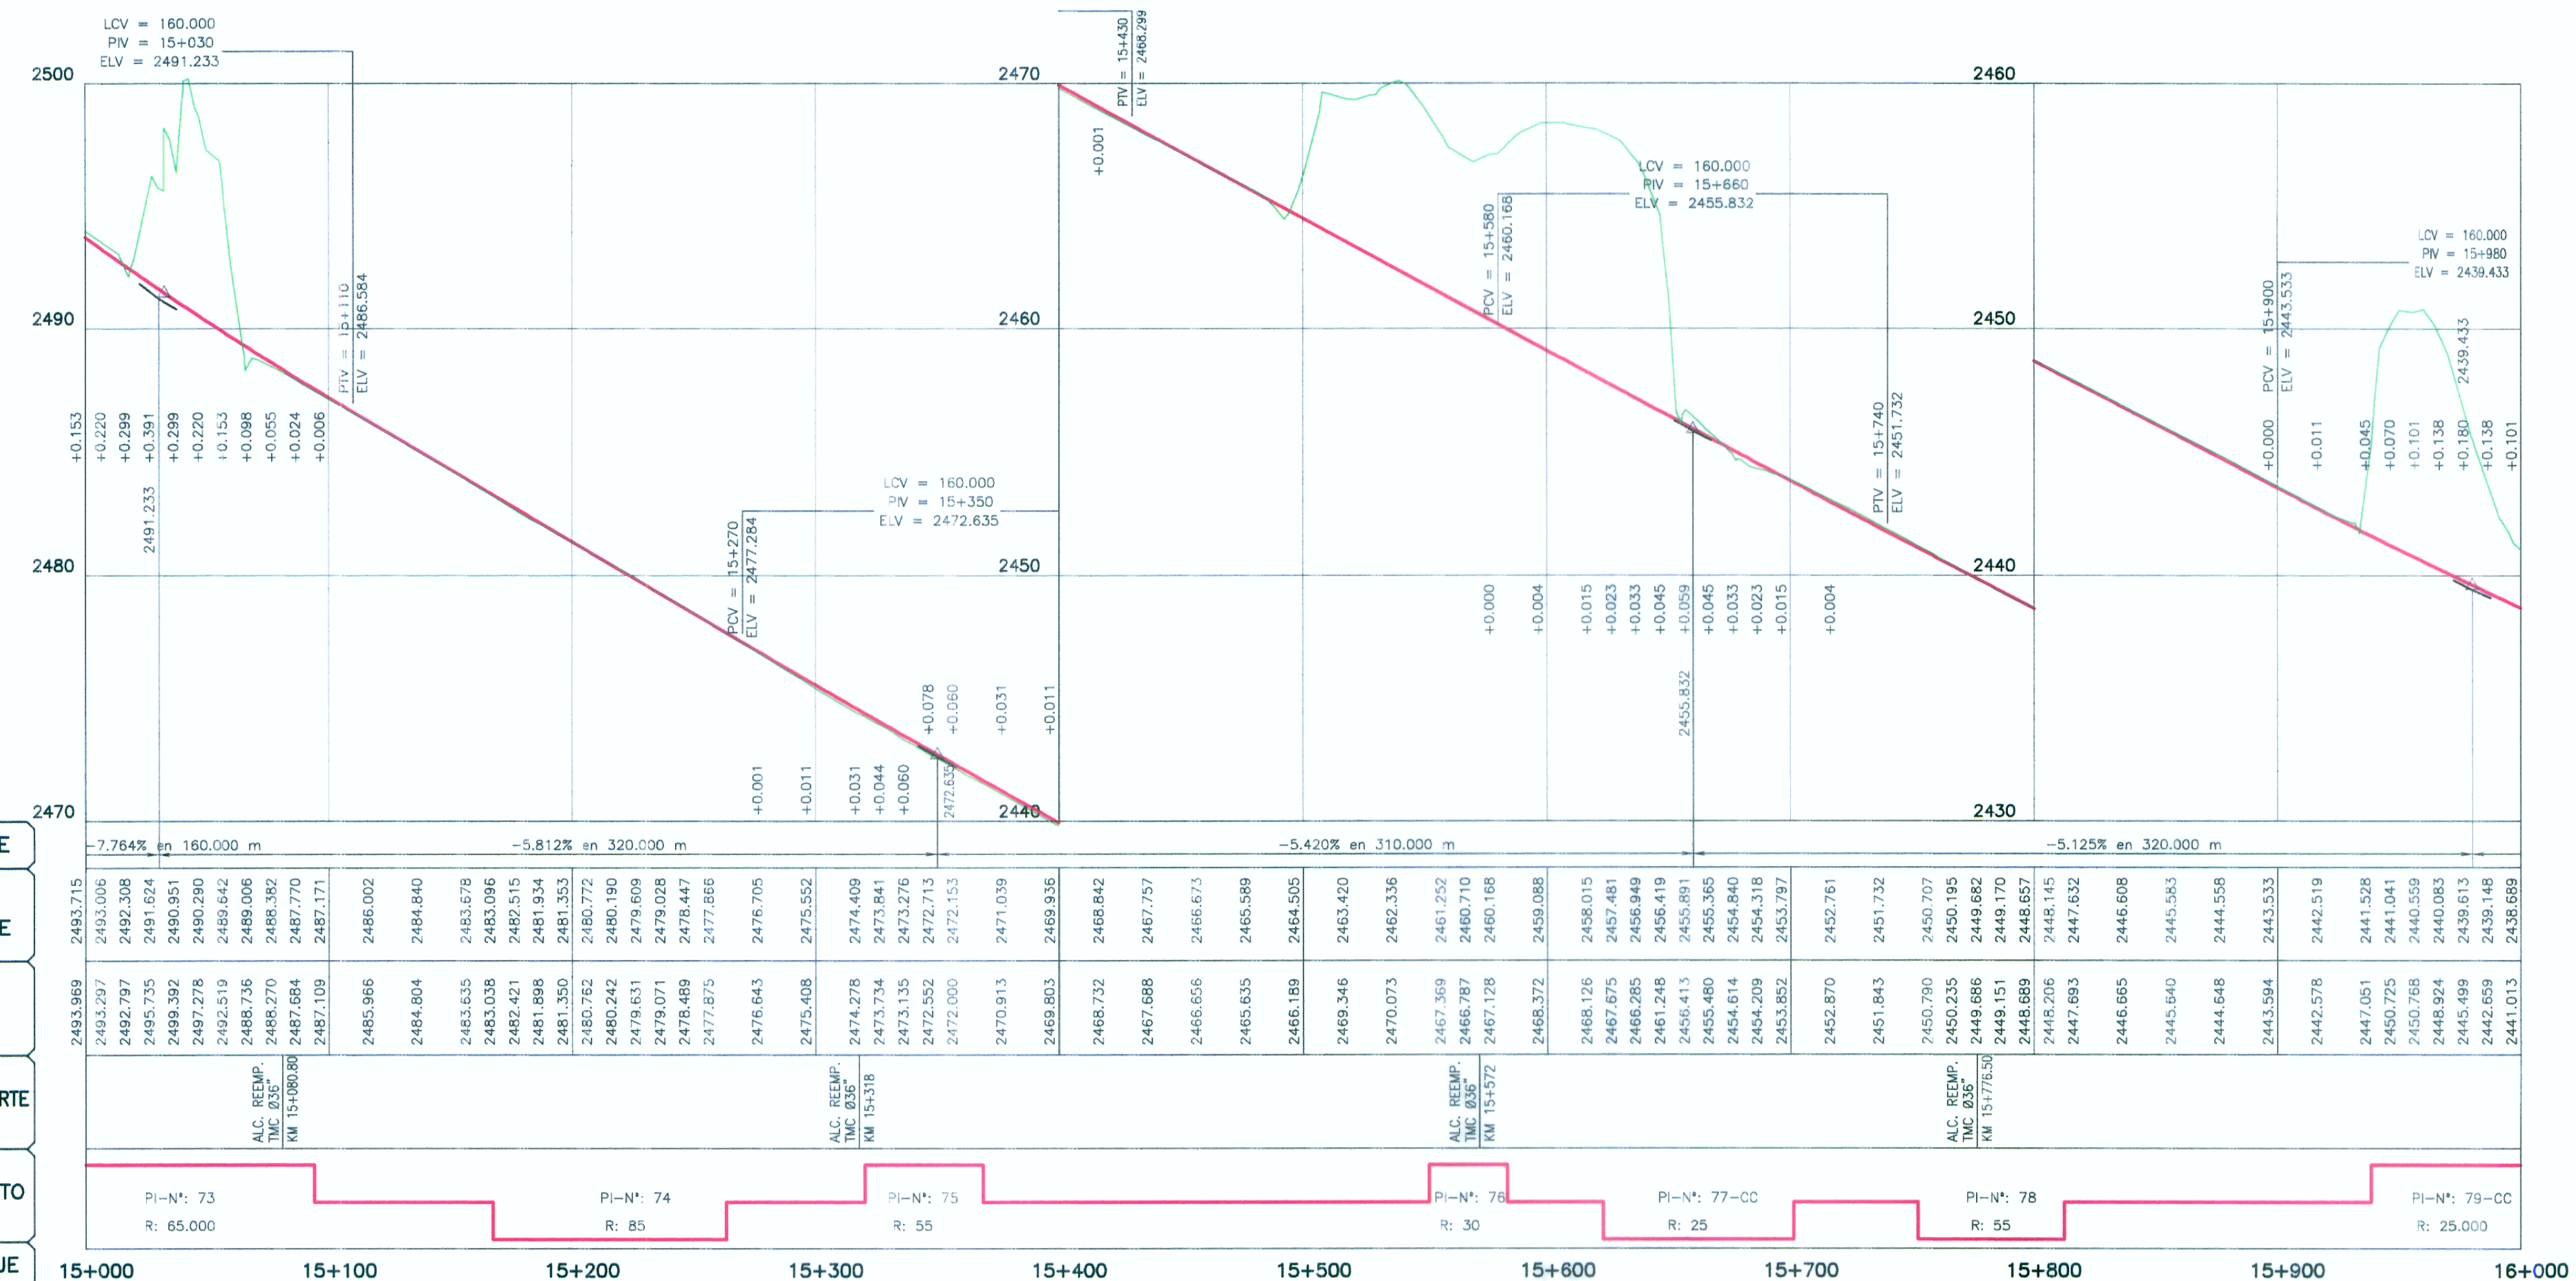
LCV = 160.000
PIV = 15+030
ELV = 2491.233

2500
2490
2480
2470

PTV = 15+110
ELV = 2486.584

+0.153 +0.220 +0.299 +0.391 +0.299 +0.220 +0.153 +0.098 +0.055 +0.024 +0.006

2491.233

LCV = 160.000
PIV = 15+350
ELV = 2472.635

PCV = 15+270
ELV = 2477.284

+0.001 +0.011 +0.031 +0.044 +0.060 +0.078 +0.060 +0.031 +0.011

2472.635

2470
2460
2450
2440

PTV = 15+430
ELV = 2468.299

+0.001

LCV = 160.000
PIV = 15+660
ELV = 2455.832

PCV = 15+580
ELV = 2460.168

PTV = 15+740
ELV = 2451.732

+0.000 +0.004 +0.015 +0.023 +0.033 +0.045 +0.059 +0.045 +0.033 +0.023 +0.015 +0.004

2455.832

2460
2450
2440
2430

LCV = 160.000
PIV = 15+980
ELV = 2439.433

PCV = 15+900
ELV = 2443.533

+0.000 +0.011 +0.045 +0.070 +0.101 +0.138 +0.180 +0.138 +0.101

2439.433

E
E
RTE
TO
JE

-7.764% en 160.000 m
-5.812% en 320.000 m
-5.420% en 310.000 m
-5.125% en 320.000 m

2493.715 2493.006 2492.308 2491.624 2490.951 2490.290 2489.642 2489.006 2488.382 2487.770 2487.171 2486.002 2484.840 2483.678 2483.096 2482.515 2481.934 2481.353 2480.772 2480.190 2479.609 2479.028 2478.447 2477.866 2476.705 2475.552 2474.409 2473.841 2473.276 2472.713 2472.153 2471.039 2469.936 2468.842 2467.757 2466.673 2465.589 2464.505 2463.420 2462.336 2461.252 2460.710 2460.168 2459.088 2458.015 2457.481 2456.949 2456.419 2455.891 2455.365 2454.840 2454.318 2453.797 2452.761 2451.732 2450.707 2450.195 2449.682 2449.170 2448.657 2448.145 2447.632 2446.608 2445.583 2444.558 2443.533 2442.519 2441.528 2441.041 2440.559 2440.083 2439.613 2439.148 2438.689

2493.969 2493.297 2492.797 2495.735 2499.392 2497.278 2492.519 2488.736 2488.270 2487.684 2487.109 2485.966 2484.804 2483.635 2483.038 2482.421 2481.898 2481.350 2480.762 2480.242 2479.631 2479.071 2478.489 2477.875 2476.643 2475.408 2474.278 2473.734 2473.135 2472.552 2472.000 2470.913 2469.803 2468.732 2467.688 2466.656 2465.635 2466.189 2469.346 2470.073 2467.369 2466.787 2467.128 2468.372 2468.126 2467.675 2466.285 2461.248 2456.413 2455.480 2454.614 2454.209 2453.852 2452.870 2451.843 2450.790 2450.235 2449.686 2449.151 2448.689 2448.206 2447.693 2446.665 2445.640 2444.648 2443.594 2442.578 2447.051 2450.725 2450.768 2448.924 2445.499 2442.659 2441.013

ALC. REEMP. TMC Ø36" KM 15+080.80
ALC. REEMP. TMC Ø36" KM 15+318
ALC. REEMP. TMC Ø36" KM 15+572
ALC. REEMP. TMC Ø36" KM 15+776.50

PI-N°: 73
R: 65.000
PI-N°: 74
R: 85
PI-N°: 75
R: 55
PI-N°: 76
R: 30
PI-N°: 77-CC
R: 25
PI-N°: 78
R: 55
PI-N°: 79-CC
R: 25.000

15+000 15+100 15+200 15+300 15+400 15+500 15+600 15+700 15+800 15+900 16+000